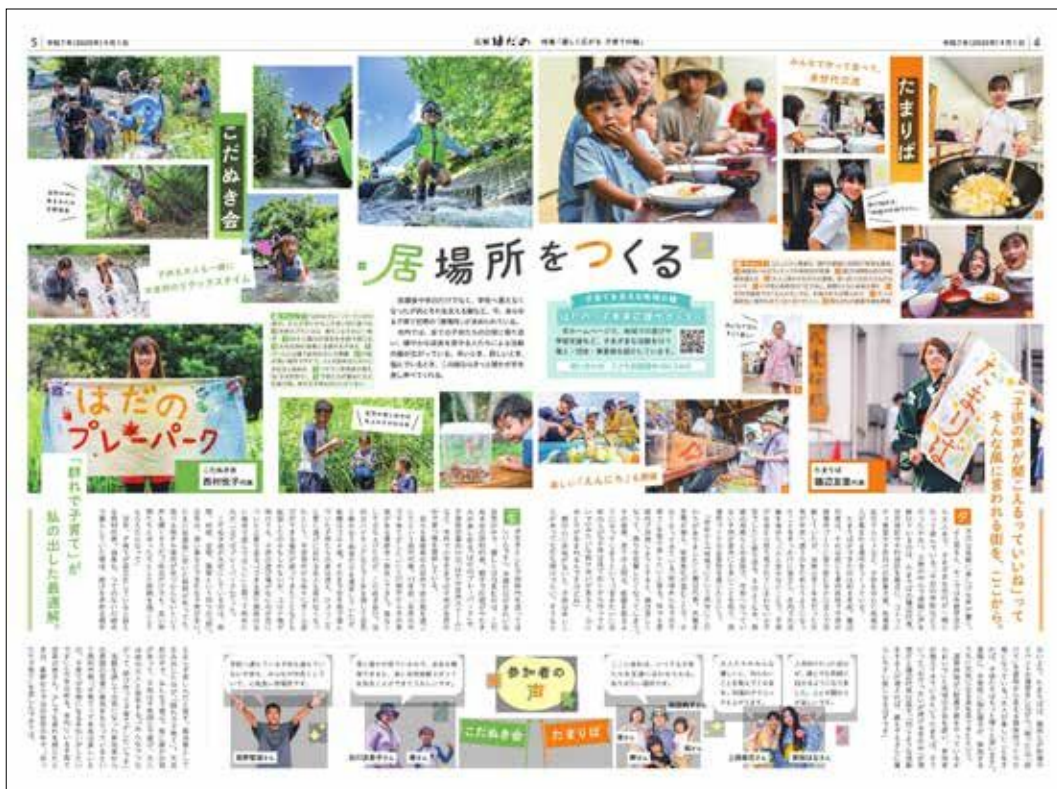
5

広報はだの

4

こだぬき会

たまりば

居場所をつくる

はだのプレーパーク

「群れで子育て」が私の出した最適解。

「子供の声が聞こえるっていいね」ってそんな風に言われる街を、ここから。

参加者の声

こだぬき会

たまりば

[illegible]